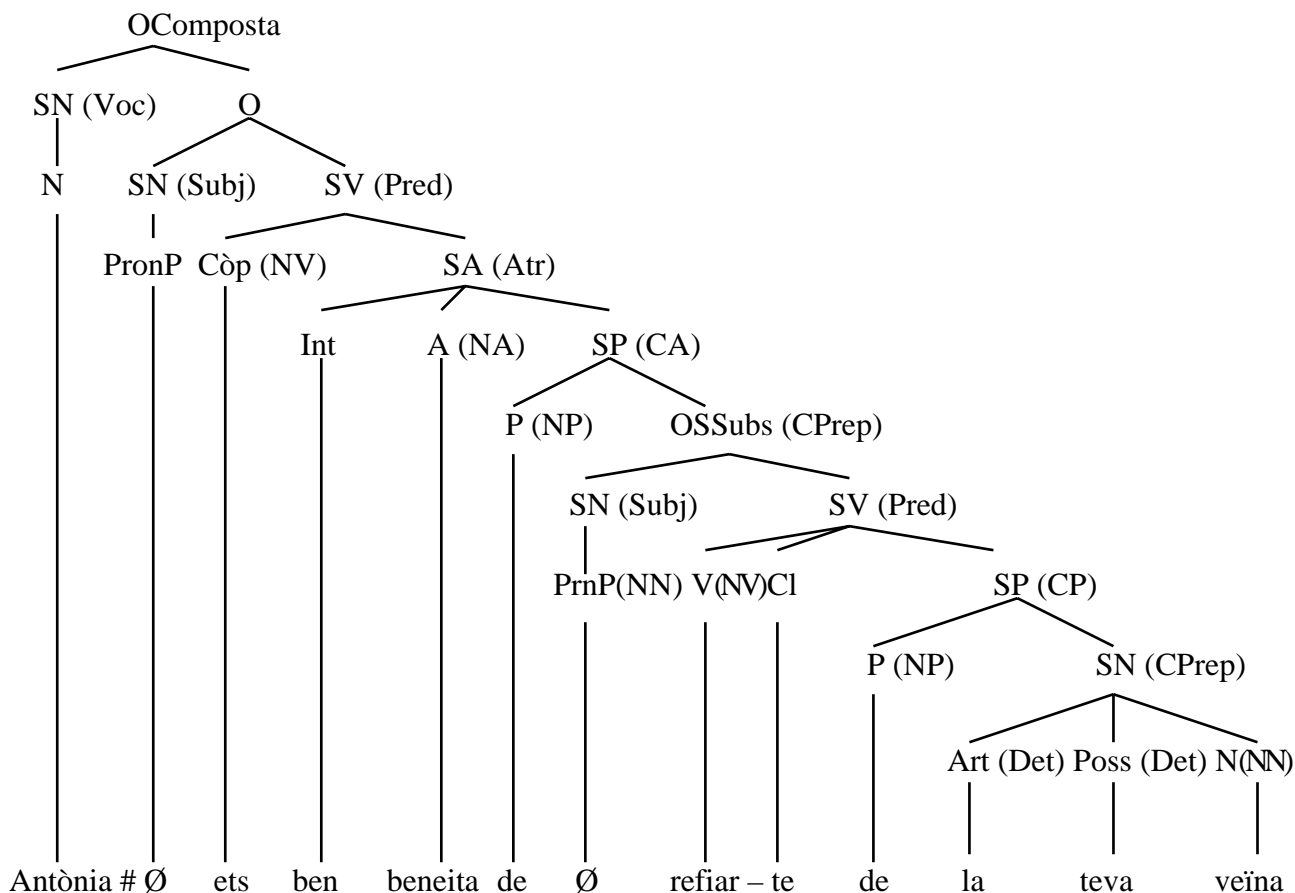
OComposta

SN (Voc) O

N SN (Subj) SV (Pred)

PronP Còp (NV) SA (Atr)

Int A (NA) SP (CA)

P (NP) OSSubs (CPrep)

SN (Subj) SV (Pred)

PrnP(NN) V(NV)Cl SP (CP)

P (NP) SN (CPrep)

Art (Det) Poss (Det) N(NN)

Antònia # Ø ets ben beneita de Ø refiar – te de la teva veïna